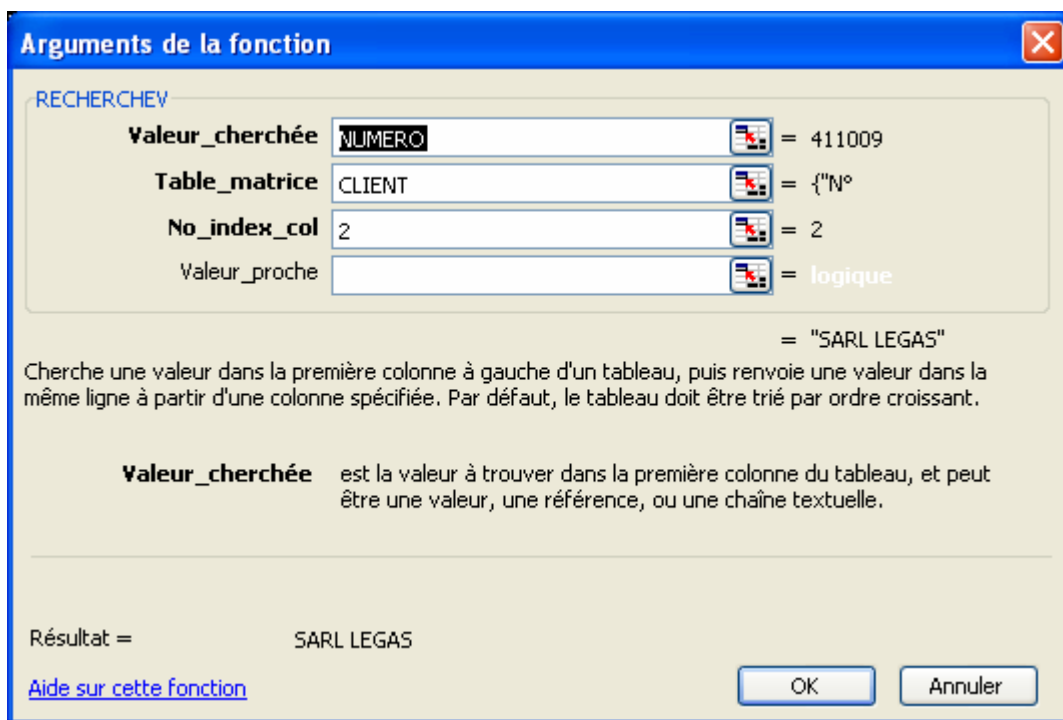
Arguments de la fonction

RECHERCHEV

Valeur_cherchée NUMERO = 411009

Table_matrice CLIENT = {"N°

No_index_col 2 = 2

Valeur_proche = logique

= "SARL LEGAS"

Cherche une valeur dans la première colonne à gauche d'un tableau, puis renvoie une valeur dans la même ligne à partir d'une colonne spécifiée. Par défaut, le tableau doit être trié par ordre croissant.

Valeur_cherchée est la valeur à trouver dans la première colonne du tableau, et peut être une valeur, une référence, ou une chaîne textuelle.

Résultat = SARL LEGAS

Aide sur cette fonction

OK

Annuler